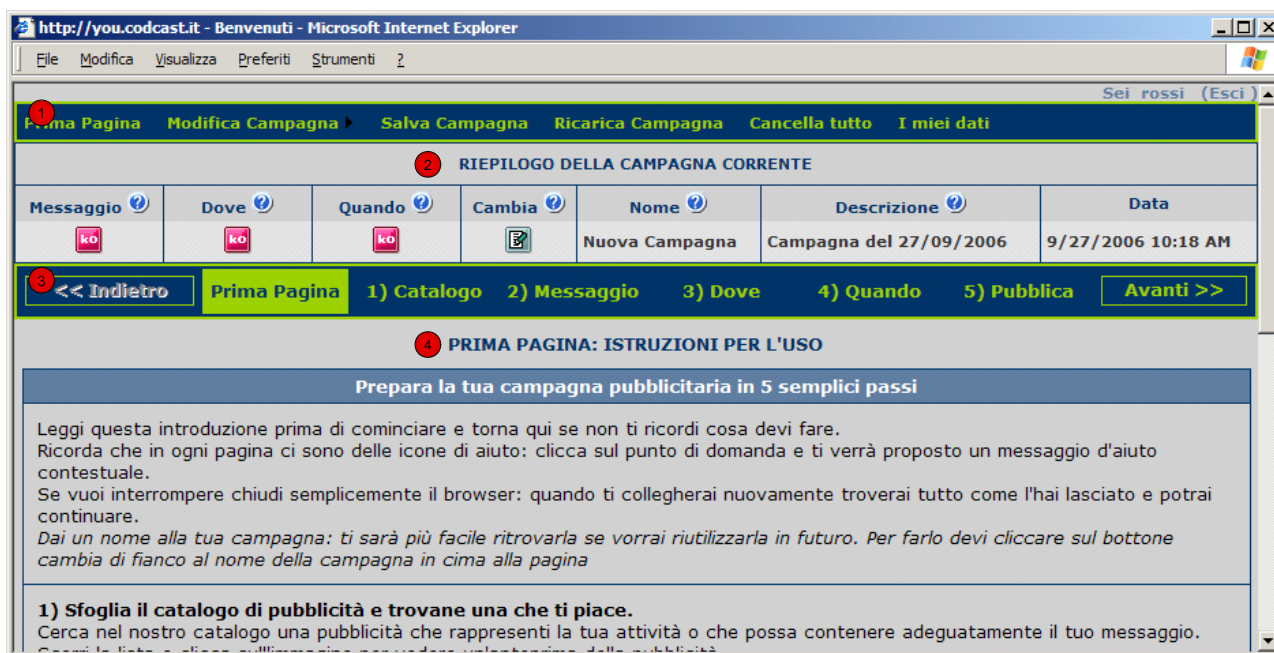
http://you.codcast.it - Benvenuti - Microsoft Internet Explorer

File Modifica Visualizza Preferiti Strumenti ?

Sei rossi (Esci)

1

Prima Pagina Modifica Campagna Salva Campagna Ricarica Campagna Cancella tutto I miei dati

2 RIEPILOGO DELLA CAMPAGNA CORRENTE

| Messaggio | Dove | Quando | Cambia | Nome | Descrizione | Data |
|---|---|---|---|---|---|---|
| KO | KO | KO | | Nuova Campagna | Campagna del 27/09/2006 | 9/27/2006 10:18 AM |

3 << Indietro Prima Pagina 1) Catalogo 2) Messaggio 3) Dove 4) Quando 5) Pubblica Avanti >>

4 PRIMA PAGINA: ISTRUZIONI PER L'USO

Prepara la tua campagna pubblicitaria in 5 semplici passi

Leggi questa introduzione prima di cominciare e torna qui se non ti ricordi cosa devi fare.
Ricorda che in ogni pagina ci sono delle icone di aiuto: clicca sul punto di domanda e ti verrà proposto un messaggio d'aiuto contestuale.
Se vuoi interrompere chiudi semplicemente il browser: quando ti collegherai nuovamente troverai tutto come l'hai lasciato e potrai continuare.
Dai un nome alla tua campagna: ti sarà più facile ritrovarla se vorrai riutilizzarla in futuro. Per farlo devi cliccare sul bottone cambia di fianco al nome della campagna in cima alla pagina

1) Sfoglia il catalogo di pubblicità e trovane una che ti piace.
Cerca nel nostro catalogo una pubblicità che rappresenti la tua attività o che possa contenere adeguatamente il tuo messaggio.
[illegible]